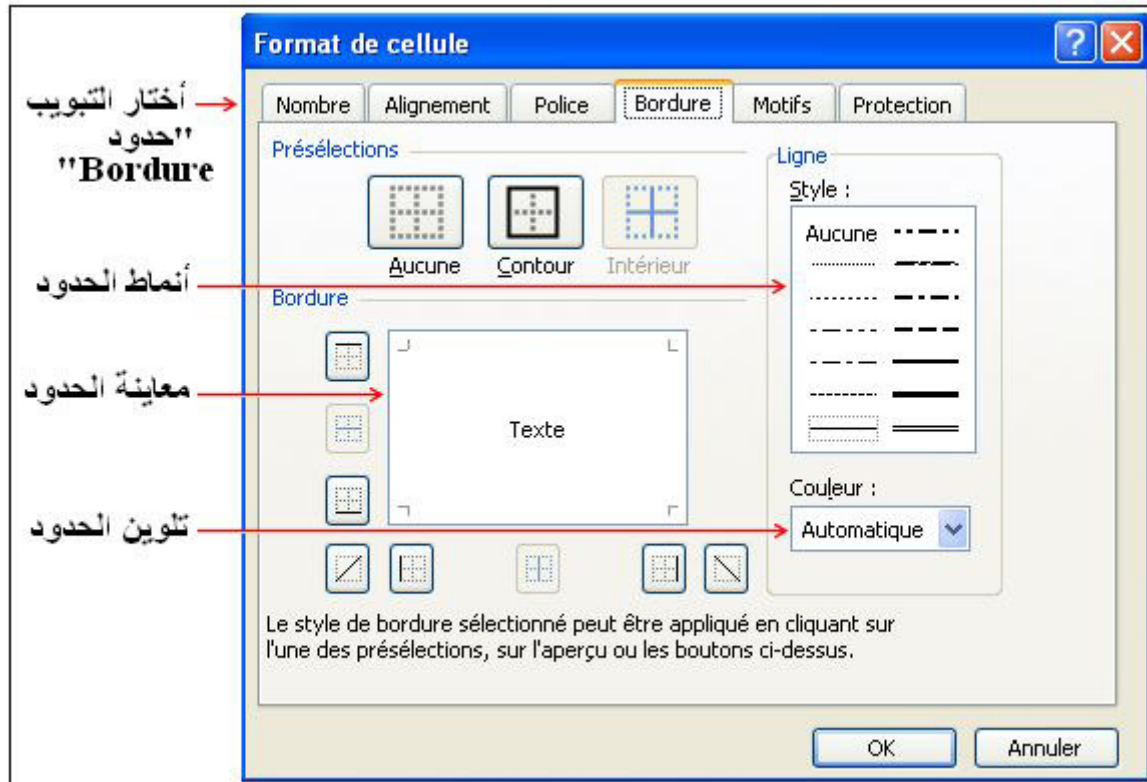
أختار التبويب "حدود "Bordure

أنماط الحدود

معاينة الحدود

تلوين الحدود

Format de cellule

?

Nombre | Alignement | Police | Bordure | Motifs | Protection

Présélections

Aucune

Contour

Intérieur

Bordure

Texte

Ligne

Style :

Aucune

Couleur :

Automatique

Le style de bordure sélectionné peut être appliqué en cliquant sur l'une des présélections, sur l'aperçu ou les boutons ci-dessus.

OK

Annuler